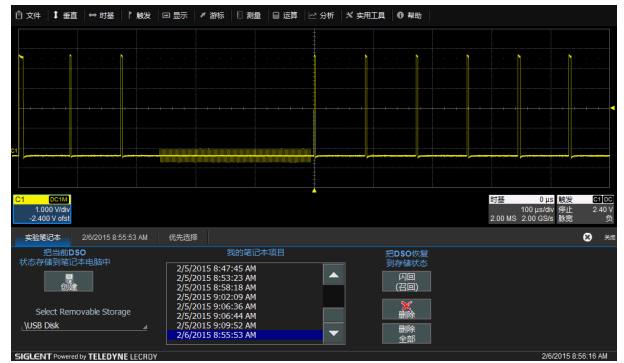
文件 垂直 时基 触发 显示 游标 测量 运算 分析 实用工具 帮助

C1

C1 DC1M
1.000 V/div
-2.400 V ofst

时基 0 µs
100 µs/div
2.00 MS 2.00 GS/s

触发 C1 DC
停止 2.40 V
边沿 负

实验笔记本 2/6/2015 8:55:53 AM 优先选择 关闭

把当前DSO
状态存储到笔记本电脑中
创建

Select Removable Storage
USB Disk

我的笔记本项目
2/5/2015 8:47:45 AM
2/5/2015 8:53:23 AM
2/5/2015 8:58:18 AM
2/5/2015 9:02:09 AM
2/5/2015 9:06:36 AM
2/5/2015 9:06:44 AM
2/5/2015 9:09:52 AM
2/6/2015 8:55:53 AM

把DSO恢复
到存储状态
闪回
(召回)
删除
删除
全部

SIGLENT Powered by TELEDYNE LECROY 2/6/2015 8:56:16 AM